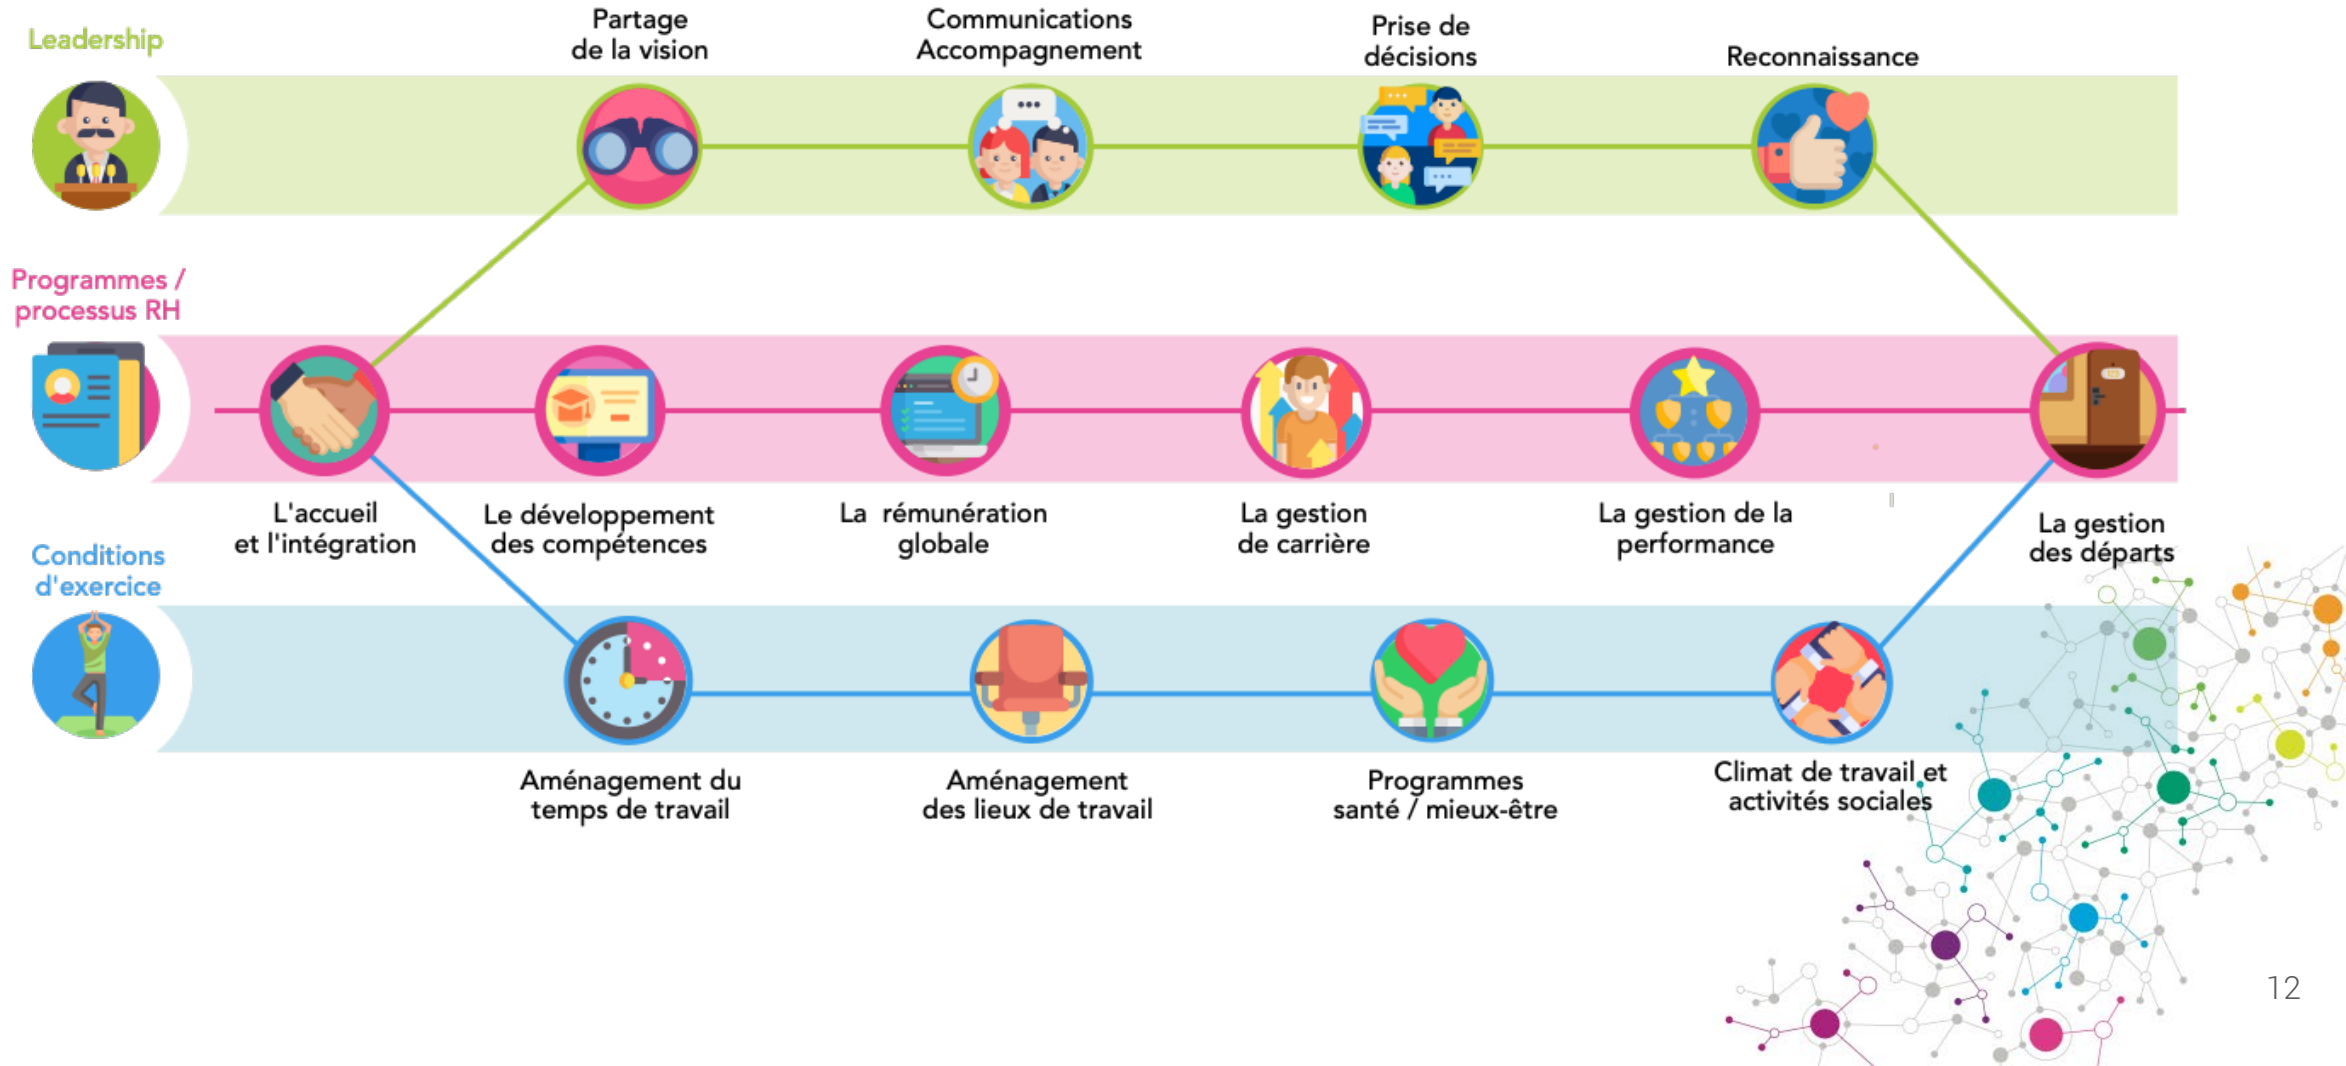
Leadership

Partage de la vision

Communications Accompagnement

Prise de décisions

Reconnaissance

Programmes / processus RH

L'accueil et l'intégration

Le développement des compétences

La rémunération globale

La gestion de carrière

La gestion de la performance

La gestion des départs

Conditions d'exercice

Aménagement du temps de travail

Aménagement des lieux de travail

Programmes santé / mieux-être

Climat de travail et activités sociales

12